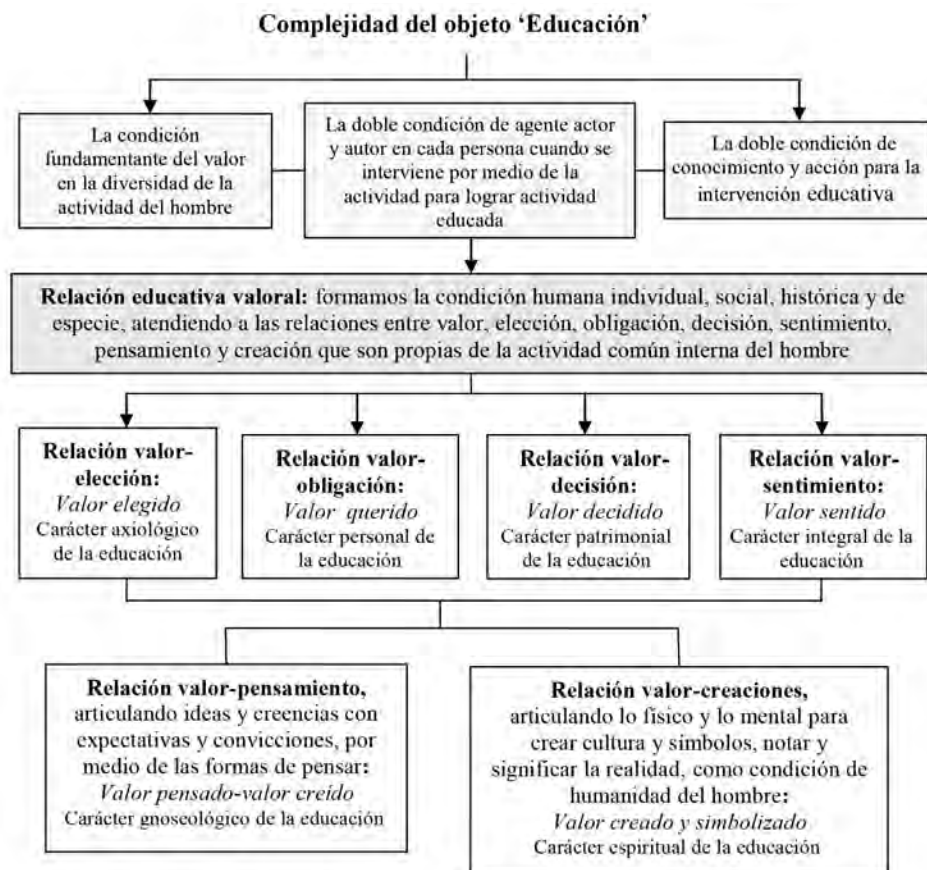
Complejidad del objeto 'Educación'

La condición fundamentante del valor en la diversidad de la actividad del hombre

La doble condición de agente actor y autor en cada persona cuando se interviene por medio de la actividad para lograr actividad educada

La doble condición de conocimiento y acción para la intervención educativa

Relación educativa valoral: formamos la condición humana individual, social, histórica y de especie, atendiendo a las relaciones entre valor, elección, obligación, decisión, sentimiento, pensamiento y creación que son propias de la actividad común interna del hombre

Relación valor-elección: Valor elegido Carácter axiológico de la educación

Relación valor-obligación: Valor querido Carácter personal de la educación

Relación valor-decisión: Valor decidido Carácter patrimonial de la educación

Relación valor-sentimiento: Valor sentido Carácter integral de la educación

Relación valor-pensamiento, articulando ideas y creencias con expectativas y convicciones, por medio de las formas de pensar: Valor pensado-valor creído Carácter gnoseológico de la educación

Relación valor-creaciones, articulando lo físico y lo mental para crear cultura y simbolos, notar y significar la realidad, como condición de humanidad del hombre: Valor creado y simbolizado Carácter espiritual de la educación